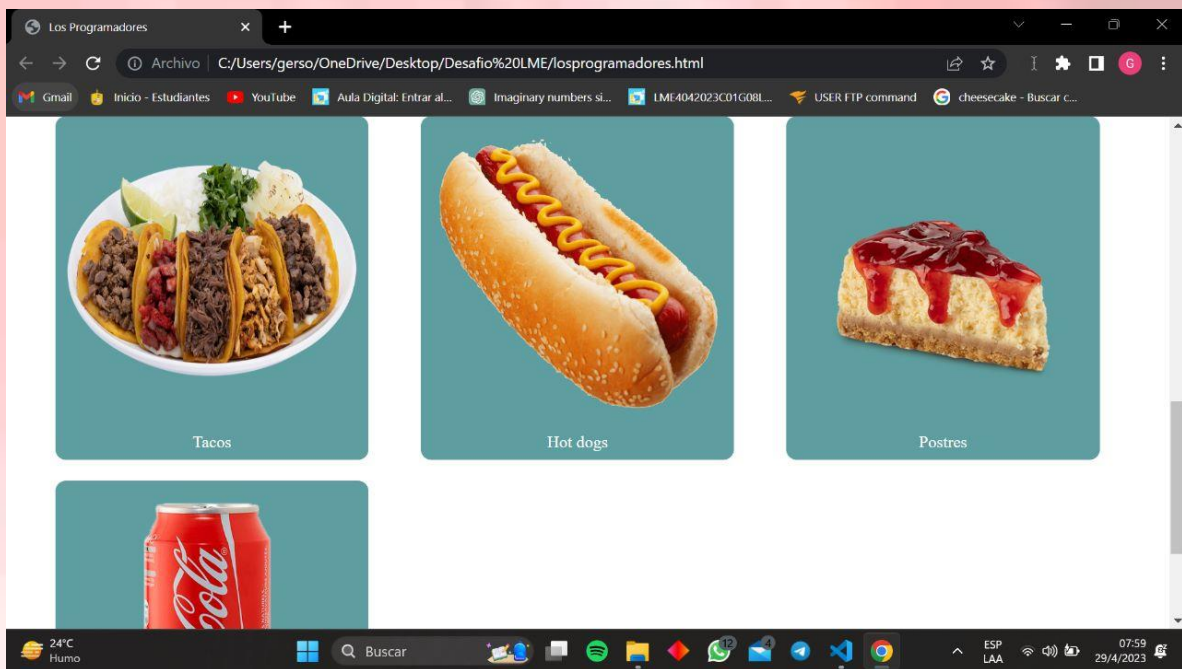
Los Programadores

Archivo | C:/Users/gerso/OneDrive/Desktop/Desafio%20LME/losprogramadores.html

Gmail  Inicio - Estudiantes  YouTube  Aula Digital: Entrar al...  Imaginary numbers si...  LME4042023C01G08L...  USER FTP command  cheesecake - Buscar c...

Tacos

Hot dogs

Postres

Coca-Cola

24°C
Humo

Buscar

12

4

ESP
LAA

07:59
29/4/2023